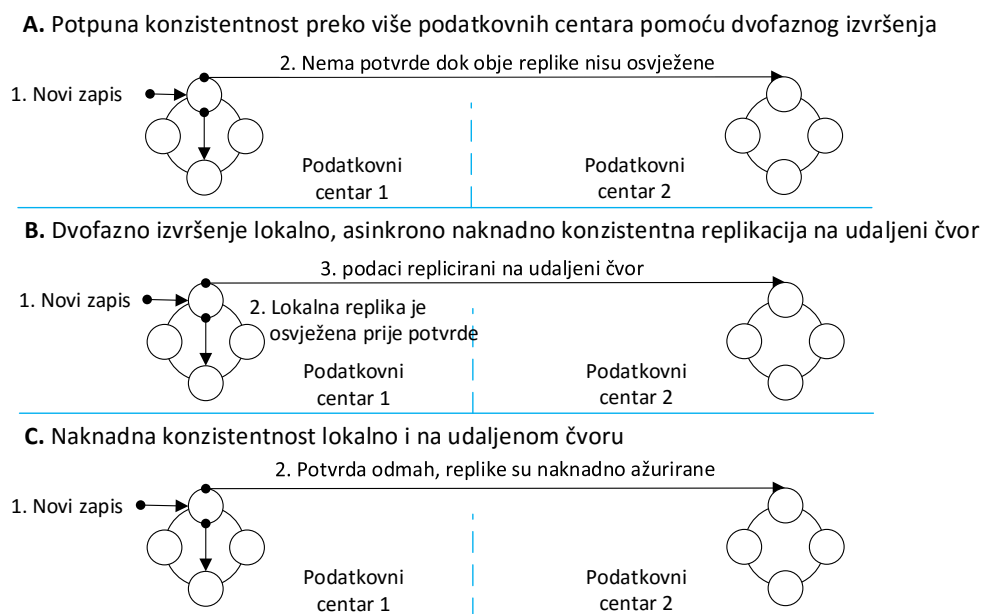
**A.** Potpuna konzistentnost preko više podatkovnih centara pomoću dvofaznog izvršenja

2. Nema potvrde dok obje replike nisu osvježene

1. Novi zapis

Podatkovni centar 1

Podatkovni centar 2

**B.** Dvofazno izvršenje lokalno, asinkrono naknadno konzistentna replikacija na udaljeni čvor

3. podaci replicirani na udaljeni čvor

1. Novi zapis

2. Lokalna replika je osvježena prije potvrde

Podatkovni centar 1

Podatkovni centar 2

**C.** Naknadna konzistentnost lokalno i na udaljenom čvoru

2. Potvrda odmah, replike su naknadno ažurirane

1. Novi zapis

Podatkovni centar 1

Podatkovni centar 2